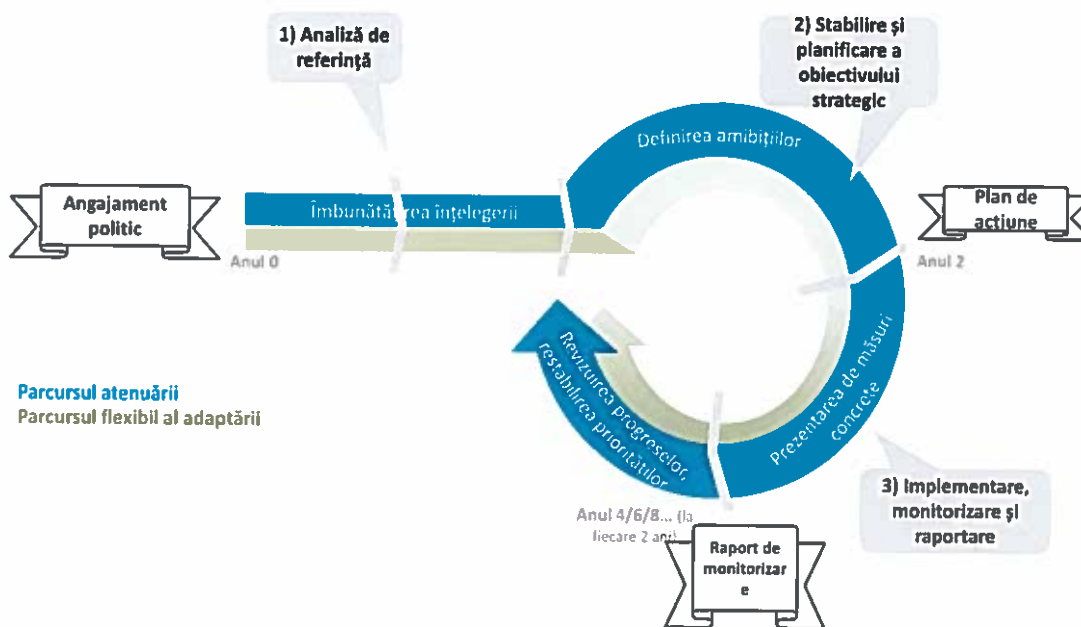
1) Analiză de referință

2) Stabilire și planificare a obiectivului strategic

Definirea ambițiilor

Angajament politic

Îmbunătățirea înțelegerii

Plan de acțiune

Anul 0

Anul 2

Revizuirea progreselor, restabilirea priorităților

Prezentarea de măsuri concrete

Parcursul atenuării
Parcursul flexibil al adaptării

3) Implementare, monitorizare și raportare

Anul 4/6/8... (la fiecare 2 ani)

Raport de monitorizare